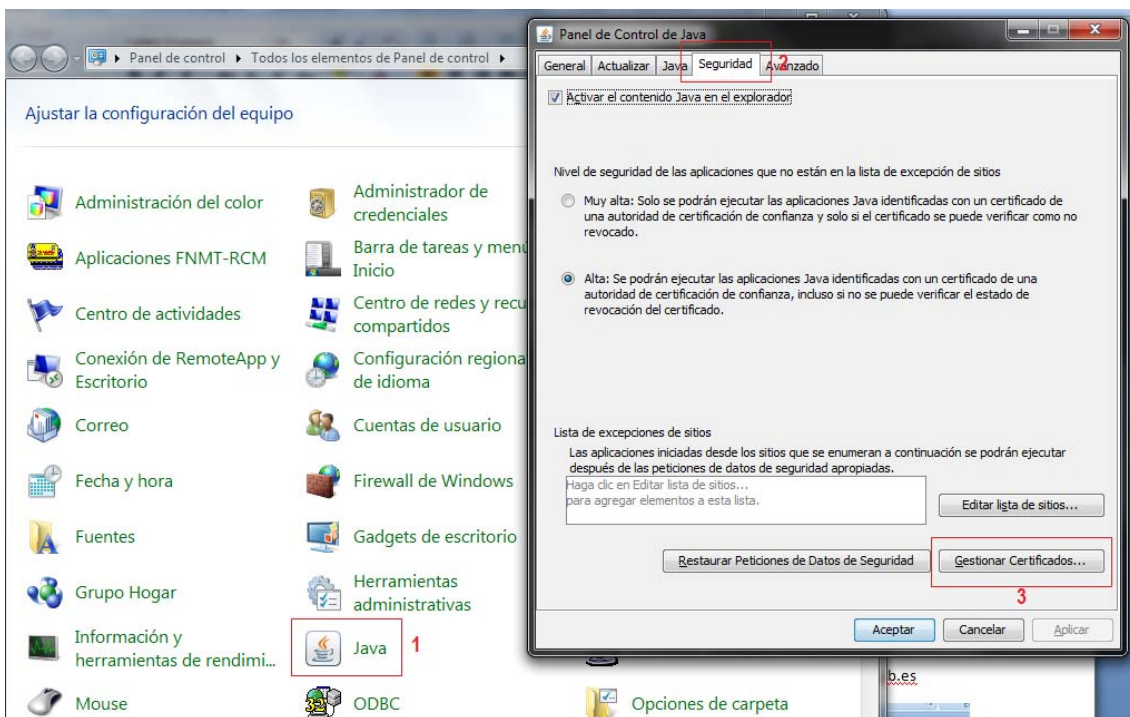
Panel de control ▸ Todos los elementos de Panel de control ▸

Ajustar la configuración del equipo

Administración del color
Administrador de credenciales
Aplicaciones FNMT-RCM
Barra de tareas y menú Inicio
Centro de actividades
Centro de redes y recu compartidos
Conexión de RemoteApp y Escritorio
Configuración regiona de idioma
Correo
Cuentas de usuario
Fecha y hora
Firewall de Windows
Fuentes
Gadgets de escritorio
Grupo Hogar
Herramientas administrativas
Información y herramientas de rendimi...
Java
1
Mouse
ODBC
Opciones de carpeta
b.es

Panel de Control de Java

General | Actualizar | Java | Seguridad | Avanzado
2

Activar el contenido Java en el explorador

Nivel de seguridad de las aplicaciones que no están en la lista de excepción de sitios

Muy alta: Solo se podrán ejecutar las aplicaciones Java identificadas con un certificado de una autoridad de certificación de confianza y solo si el certificado se puede verificar como no revocado.

Alta: Se podrán ejecutar las aplicaciones Java identificadas con un certificado de una autoridad de certificación de confianza, incluso si no se puede verificar el estado de revocación del certificado.

Lista de excepciones de sitios
Las aplicaciones iniciadas desde los sitios que se enumeran a continuación se podrán ejecutar después de las peticiones de datos de seguridad apropiadas.
Haga clic en Editar lista de sitios...
para agregar elementos a esta lista.

Editar lista de sitios...

Restaurar Peticiones de Datos de Seguridad
Gestionar Certificados...
3

Aceptar
Cancelar
Aplicar